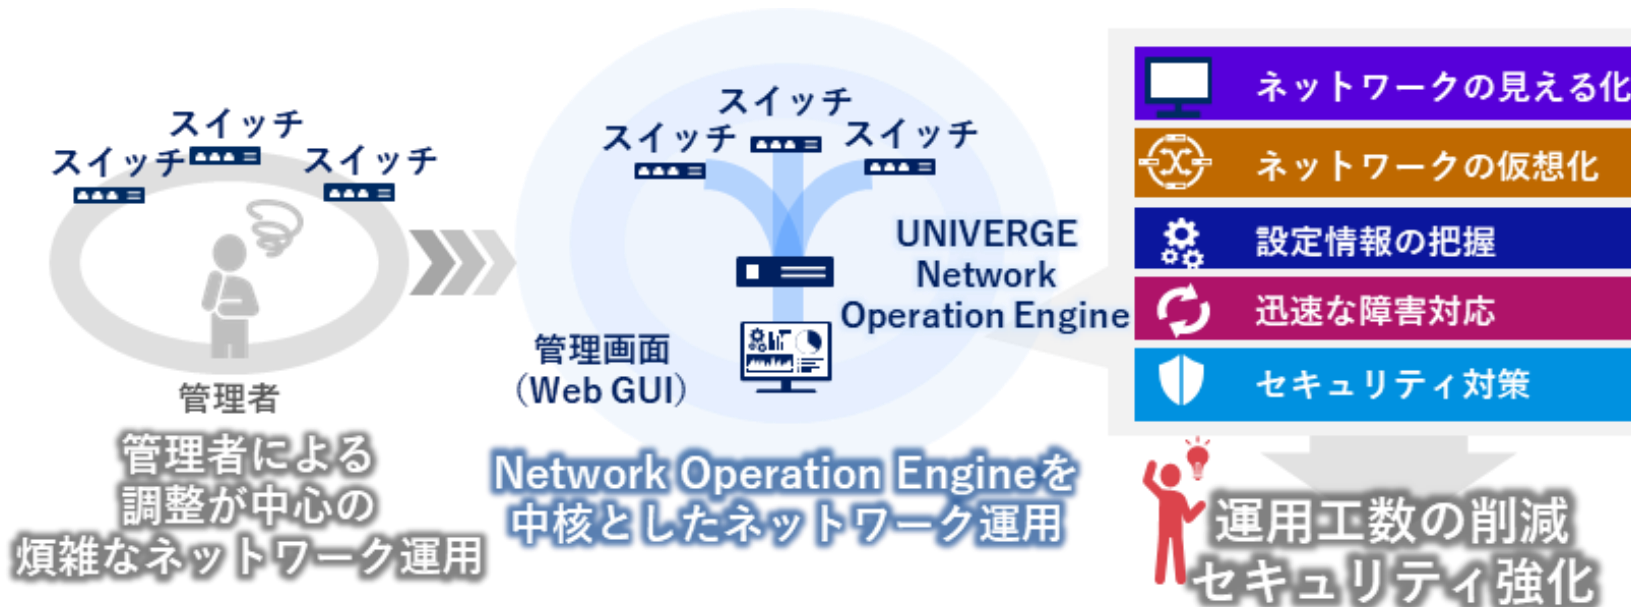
スイッチ
スイッチ
スイッチ

管理者

管理者による
調整が中心の
煩雑なネットワーク運用

スイッチ
スイッチ
スイッチ

UNIVERGE
Network
Operation Engine

管理画面
(Web GUI)

Network Operation Engineを
中核としたネットワーク運用

ネットワークの見える化
ネットワークの仮想化
設定情報の把握
迅速な障害対応
セキュリティ対策

運用工数の削減
セキュリティ強化